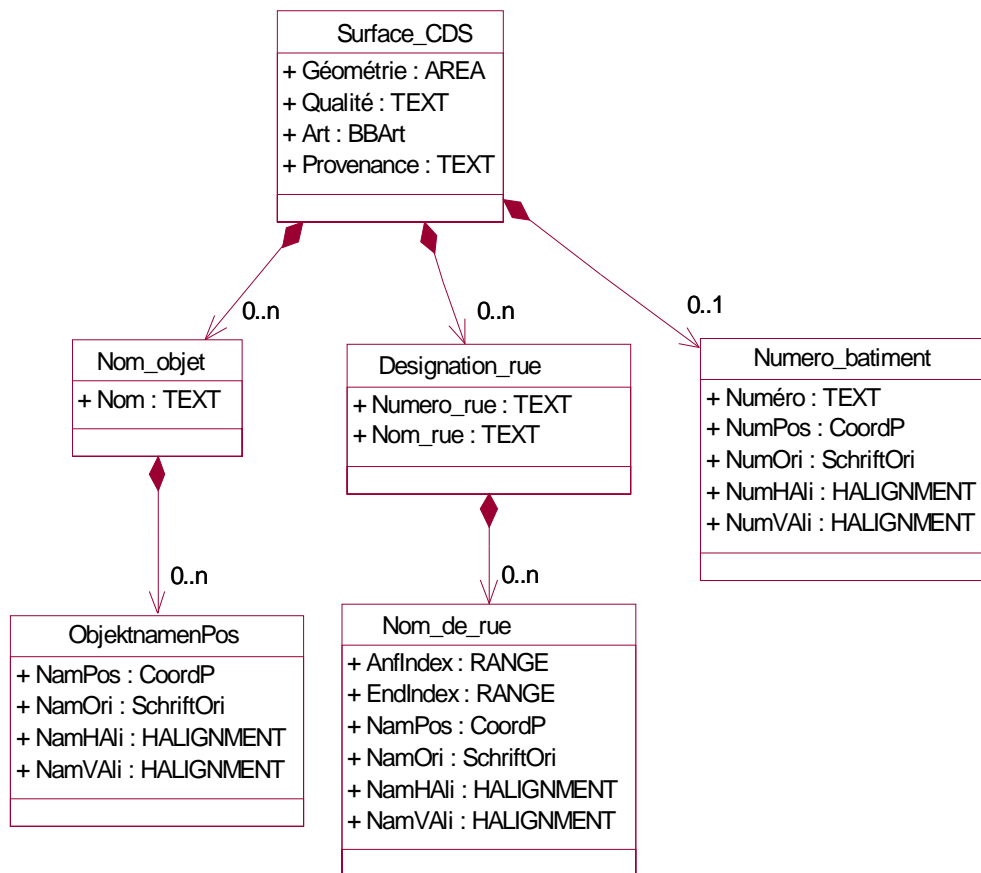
Surface_CDS
+ Géométrie : AREA
+ Qualité : TEXT
+ Art : BBArt
+ Provenance : TEXT

0..n

0..n

0..1

Nom_objet
+ Nom : TEXT

Designation_rue
+ Numero_rue : TEXT
+ Nom_rue : TEXT

Numero_batiment
+ Numéro : TEXT
+ NumPos : CoordP
+ NumOri : SchriftOri
+ NumHAli : HALIGNMENT
+ NumVAli : HALIGNMENT

0..n

0..n

ObjektnamenPos
+ NamPos : CoordP
+ NamOri : SchriftOri
+ NamHAli : HALIGNMENT
+ NamVAli : HALIGNMENT

Nom_de_rue
+ AnfIndex : RANGE
+ EndIndex : RANGE
+ NamPos : CoordP
+ NamOri : SchriftOri
+ NamHAli : HALIGNMENT
+ NamVAli : HALIGNMENT